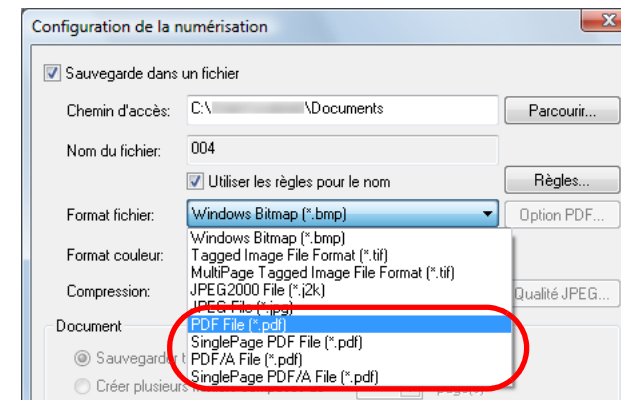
Configuration de la numérisation

Sauvegarde dans un fichier

Chemin d'accès: C:\ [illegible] \Documents

Parcourir...

Nom du fichier: 004

Utiliser les règles pour le nom

Règles...

Format fichier: Windows Bitmap (*.bmp)

Option PDF...

Format couleur:

Compression:

Qualité JPEG...

Document

Sauvegarder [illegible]

Créer plusieurs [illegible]

Windows Bitmap (*.bmp)
Tagged Image File Format (*.tif)
MultiPage Tagged Image File Format (*.tif)
JPEG2000 File (*.j2k)
JPEG File (*.jpg)
PDF File (*.pdf)
SinglePage PDF File (*.pdf)
PDF/A File (*.pdf)
SinglePage PDF/A File (*.pdf)